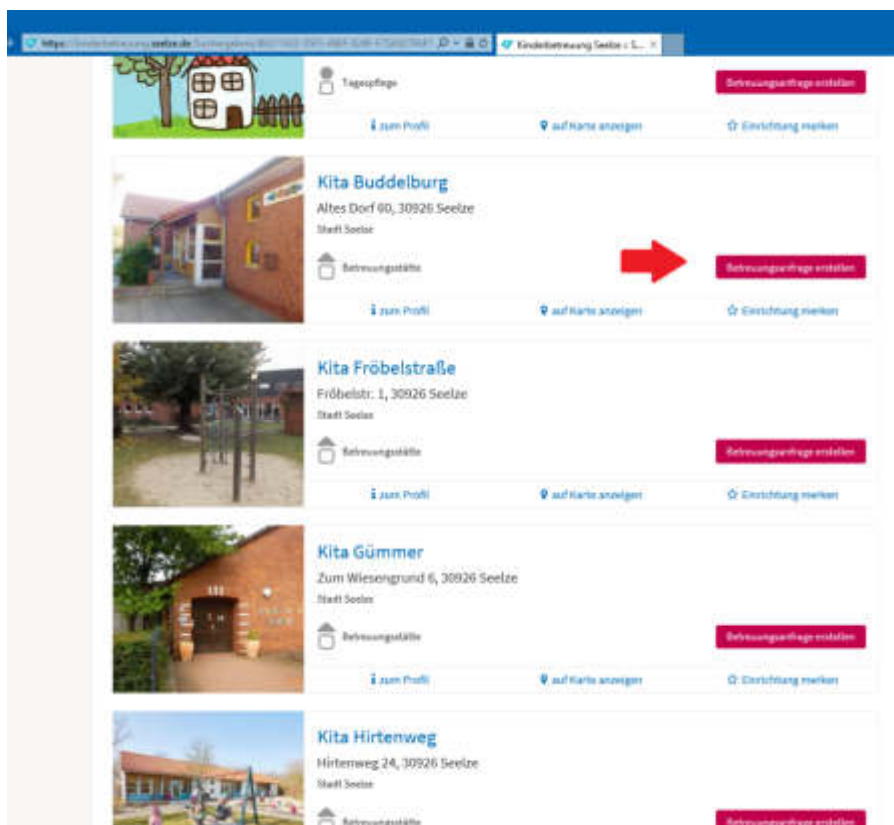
https://kinderbetreuung.seelze.de/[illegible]
Kinderbetreuung Seelze - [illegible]

Tagespflege
Betreuungsanfrage erstellen
zum Profil
auf Karte anzeigen
Einrichtung merken

Kita Buddelburg
Altes Dorf 60, 30926 Seelze
Stadt Seelze
Betreuungsstätte
Betreuungsanfrage erstellen
zum Profil
auf Karte anzeigen
Einrichtung merken

Kita Fröbelstraße
Fröbelstr. 1, 30926 Seelze
Stadt Seelze
Betreuungsstätte
Betreuungsanfrage erstellen
zum Profil
auf Karte anzeigen
Einrichtung merken

Kita Gümmer
Zum Wiesengrund 6, 30926 Seelze
Stadt Seelze
Betreuungsstätte
Betreuungsanfrage erstellen
zum Profil
auf Karte anzeigen
Einrichtung merken

Kita Hirtenweg
Hirtenweg 24, 30926 Seelze
Stadt Seelze
Betreuungsstätte
Betreuungsanfrage erstellen